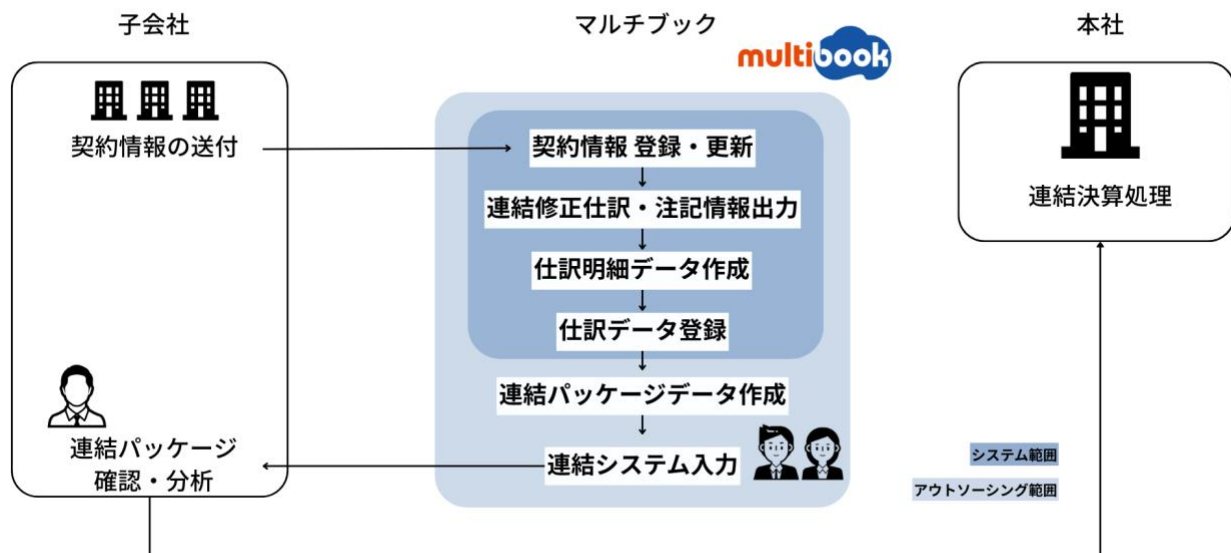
子会社

マルチブック

multibook

本社

契約情報の送付

契約情報 登録・更新

連結修正仕訳・注記情報出力

仕訳明細データ作成

仕訳データ登録

連結パッケージデータ作成

連結システム入力

連結決算処理

連結パッケージ
確認・分析

システム範囲

アウトソーシング範囲